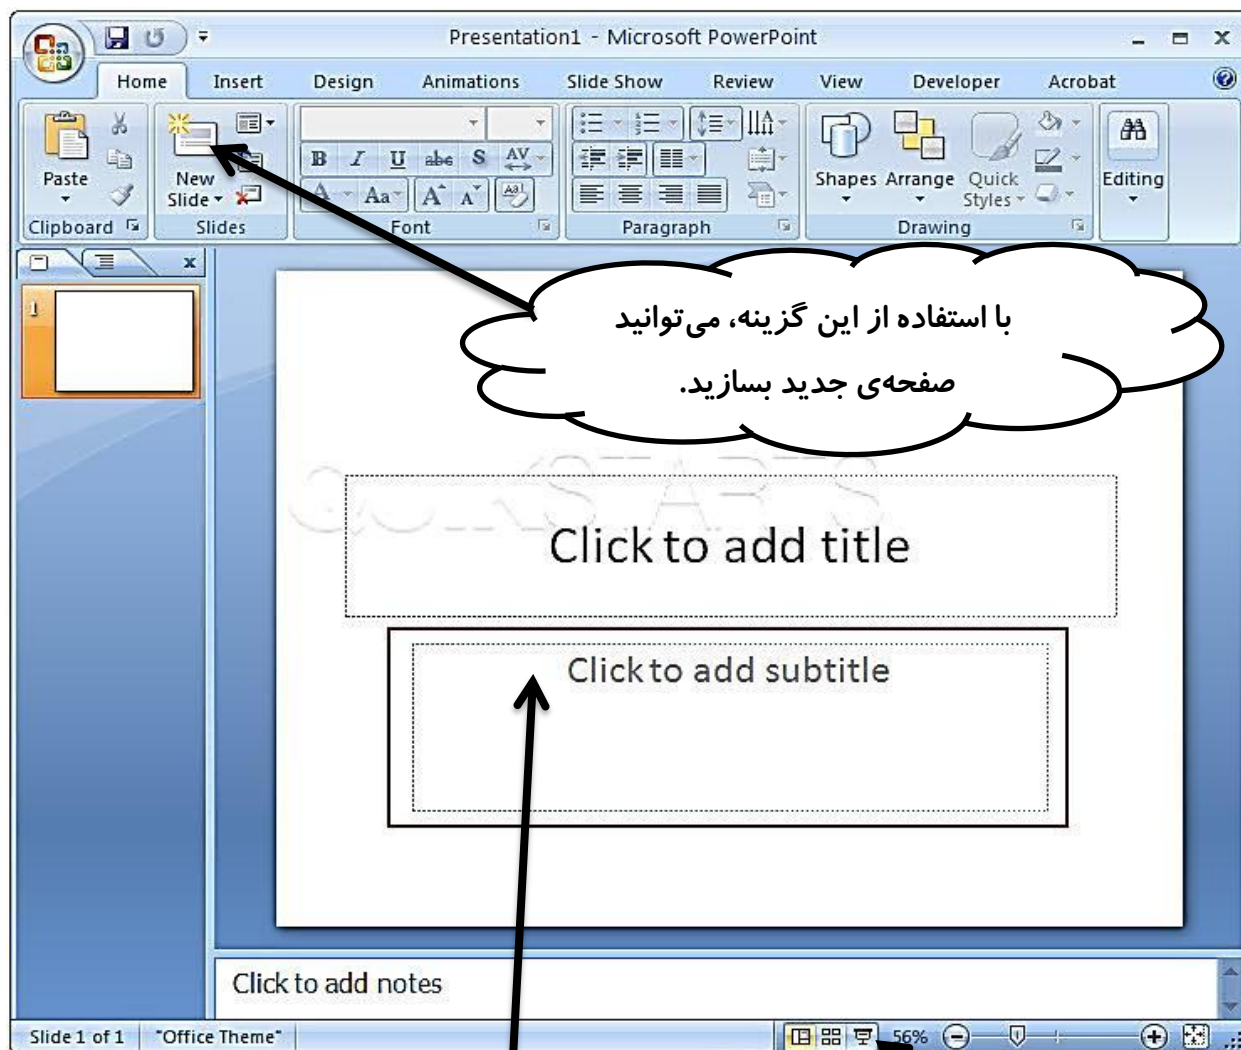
Presentation1 - Microsoft PowerPoint

Home Insert Design Animations Slide Show Review View Developer Acrobat

Paste
Clipboard
New Slide
Slides
B I U abe S AV
Aa A A
Font
Paragraph
Shapes Arrange Quick Styles
Drawing
Editing

1

با استفاده از این گزینه، می‌توانید صفحه‌ی جدید بسازید.

Click to add title

Click to add subtitle

Click to add notes

Slide 1 of 1 "Office Theme" 56%